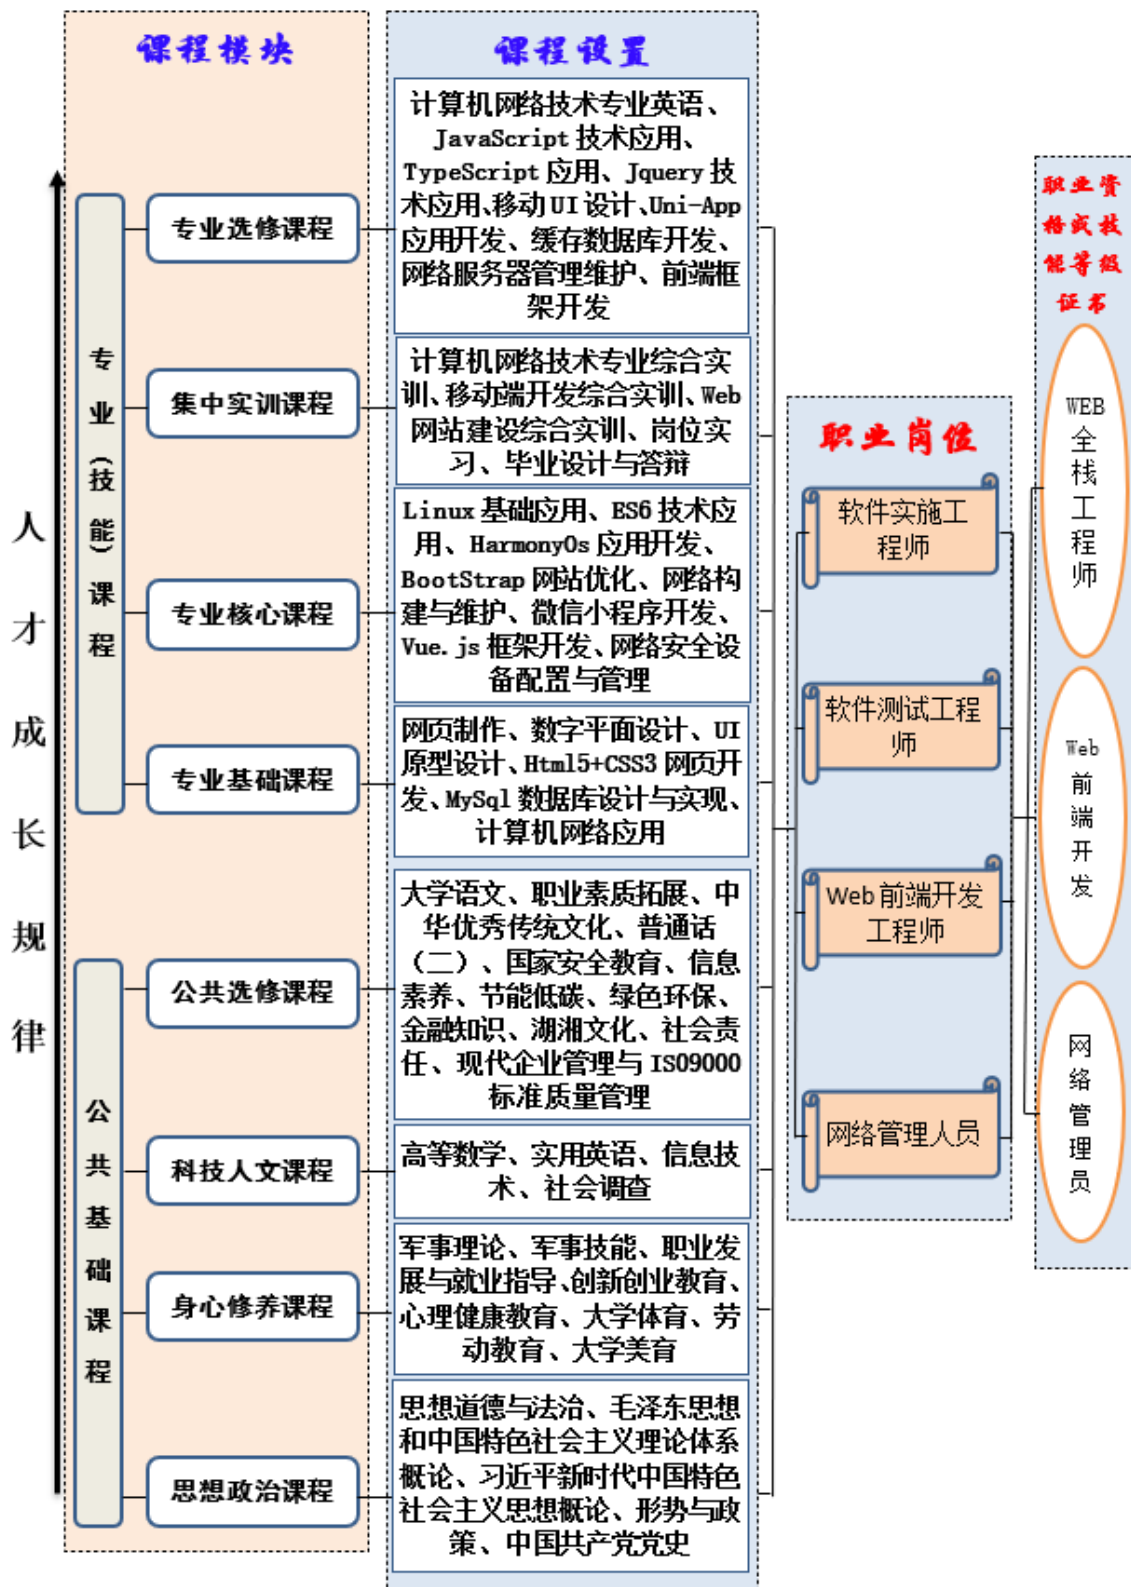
课程模块

人才成长规律

专业（技能）课程

专业选修课程

集中实训课程

专业核心课程

专业基础课程

公共基础课程

公共选修课程

科技人文课程

身心修养课程

思想政治课程

课程设置

计算机网络技术专业英语、JavaScript 技术应用、TypeScript 应用、Jquery 技术应用、移动 UI 设计、Uni-App 应用开发、缓存数据库开发、网络服务器管理维护、前端框架开发

计算机网络技术专业综合实训、移动端开发综合实训、Web 网站建设综合实训、岗位实习、毕业设计与答辩

Linux 基础应用、ES6 技术应用、HarmonyOs 应用开发、BootStrap 网站优化、网络构建与维护、微信小程序开发、Vue.js 框架开发、网络安全设备配置与管理

网页制作、数字平面设计、UI 原型设计、Html5+CSS3 网页开发、MySql 数据库设计与实现、计算机网络应用

大学语文、职业素质拓展、中华优秀传统文化、普通话（二）、国家安全教育、信息素养、节能低碳、绿色环保、金融知识、湖湘文化、社会责任、现代企业管理与 ISO9000 标准质量管理

高等数学、实用英语、信息技术、社会调查

军事理论、军事技能、职业发展与就业指导、创新创业教育、心理健康教育、大学体育、劳动教育、大学美育

思想道德与法治、毛泽东思想和中国特色社会主义理论体系概论、习近平新时代中国特色社会主义思想概论、形势与政策、中国共产党党史

职业岗位

软件实施工程师

软件测试工程师

Web 前端开发工程师

网络管理人员

职业资格或技能等级证书

WEB 全栈工程师

Web 前端开发

网络管理员